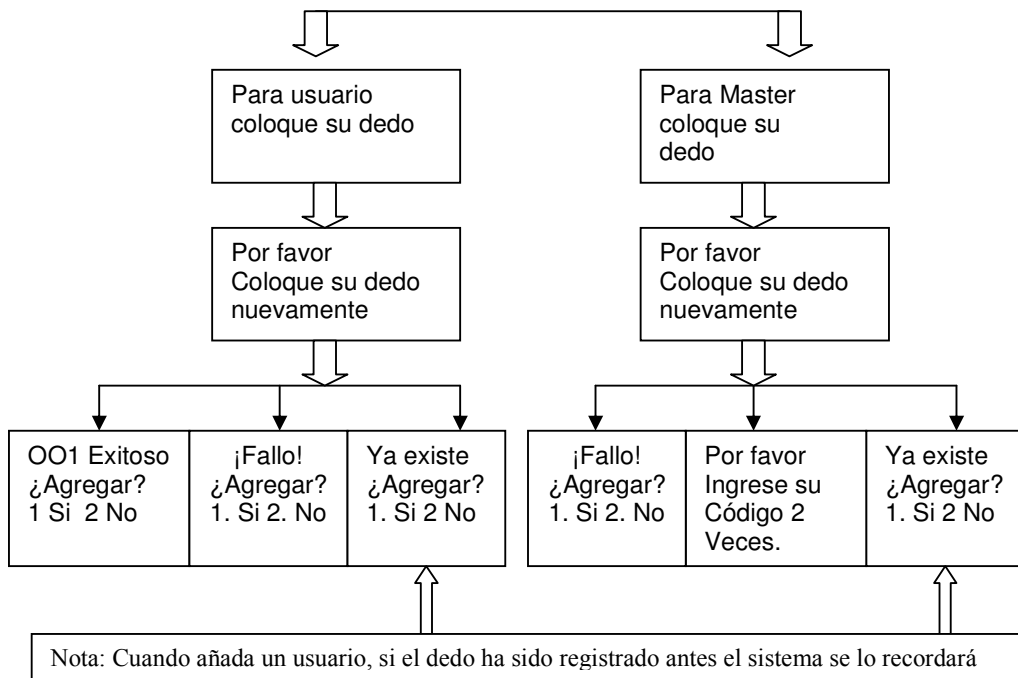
Para usuario coloque su dedo

Para Master coloque su dedo

Por favor Coloque su dedo nuevamente

Por favor Coloque su dedo nuevamente

OO1 Exitoso ¿Agregar? 1 Si 2 No

¡Fallo! ¿Agregar? 1. Si 2. No

Ya existe ¿Agregar? 1. Si 2 No

¡Fallo! ¿Agregar? 1. Si 2. No

Por favor Ingrese su Código 2 Veces.

Ya existe ¿Agregar? 1. Si 2 No

Nota: Cuando añada un usuario, si el dedo ha sido registrado antes el sistema se lo recordará